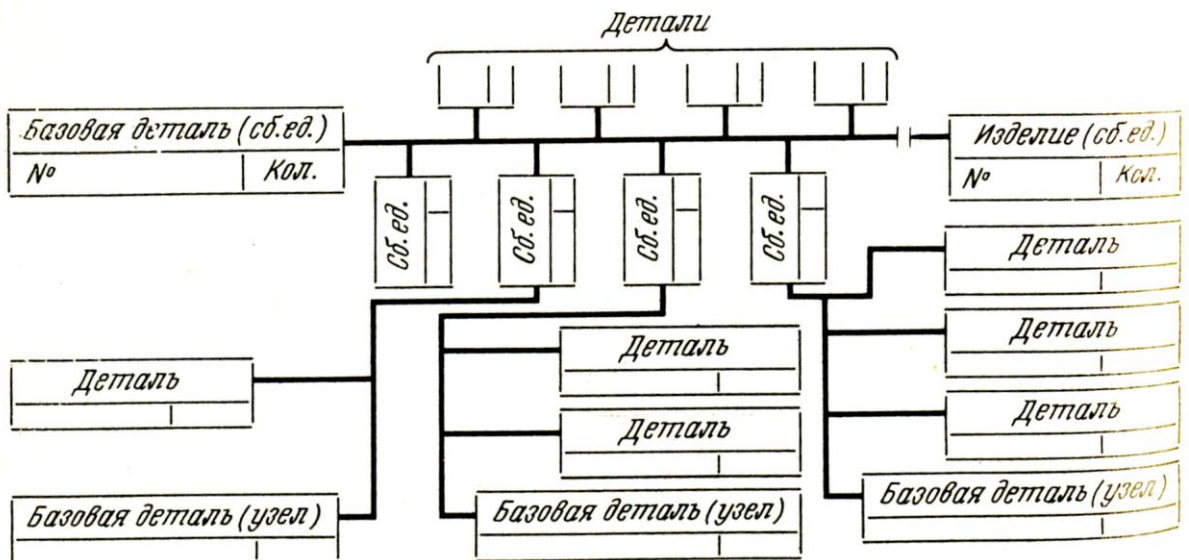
Детали

Базовая деталь (сб.ед.)

№ | Кол.

Изделие (сб.ед.)

№ | Кол.

Сб.ед.

Сб.ед.

Сб.ед.

Сб.ед.

Деталь

Деталь

Деталь

Деталь

Деталь

Деталь

Базовая деталь (узел)

Базовая деталь (узел)

Базовая деталь (узел)